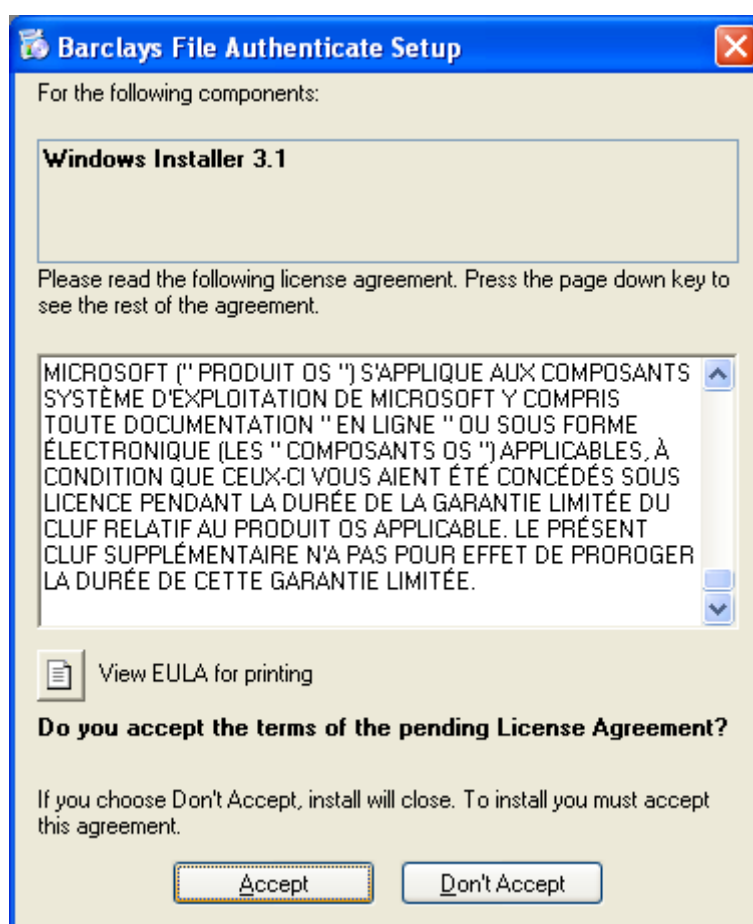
Barclays File Authenticate Setup

For the following components:

Windows Installer 3.1

Please read the following license agreement. Press the page down key to see the rest of the agreement.

MICROSOFT (" PRODUIT OS ") S'APPLIQUE AUX COMPOSANTS SYSTÈME D'EXPLOITATION DE MICROSOFT Y COMPRIS TOUTE DOCUMENTATION " EN LIGNE " OU SOUS FORME ÉLECTRONIQUE (LES " COMPOSANTS OS ") APPLICABLES, À CONDITION QUE CEUX-CI VOUS AIENT ÉTÉ CONCÉDÉS SOUS LICENCE PENDANT LA DURÉE DE LA GARANTIE LIMITÉE DU CLUF RELATIF AU PRODUIT OS APPLICABLE. LE PRÉSENT CLUF SUPPLÉMENTAIRE N'A PAS POUR EFFET DE PROROGER LA DURÉE DE CETTE GARANTIE LIMITÉE.

View EULA for printing

Do you accept the terms of the pending License Agreement?

If you choose Don't Accept, install will close. To install you must accept this agreement.

Accept

Don't Accept